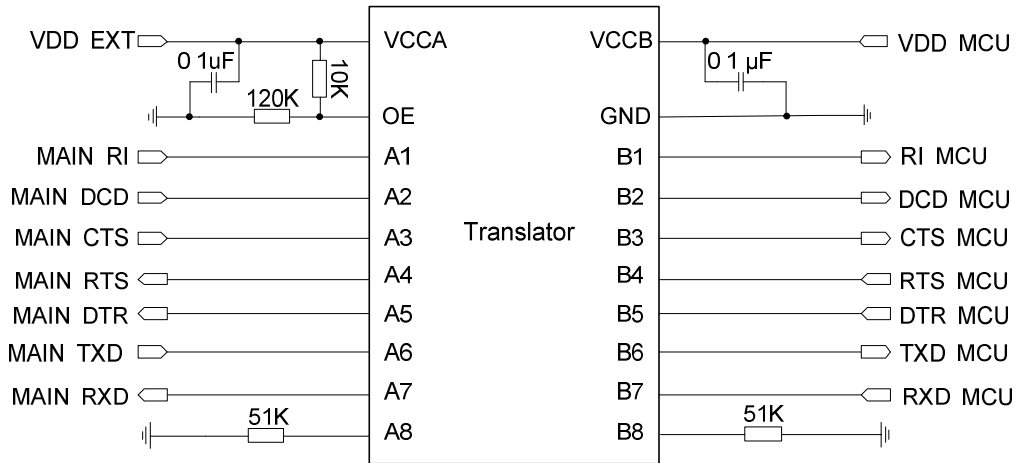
VDD EXT
0 1uF
10K
120K
VCCA
OE
A1
A2
A3
A4
A5
A6
A7
A8
MAIN RI
MAIN DCD
MAIN CTS
MAIN RTS
MAIN DTR
MAIN TXD
MAIN RXD
51K
Translator
VCCB
GND
B1
B2
B3
B4
B5
B6
B7
B8
0 1 µF
VDD MCU
RI MCU
DCD MCU
CTS MCU
RTS MCU
DTR MCU
TXD MCU
RXD MCU
51K